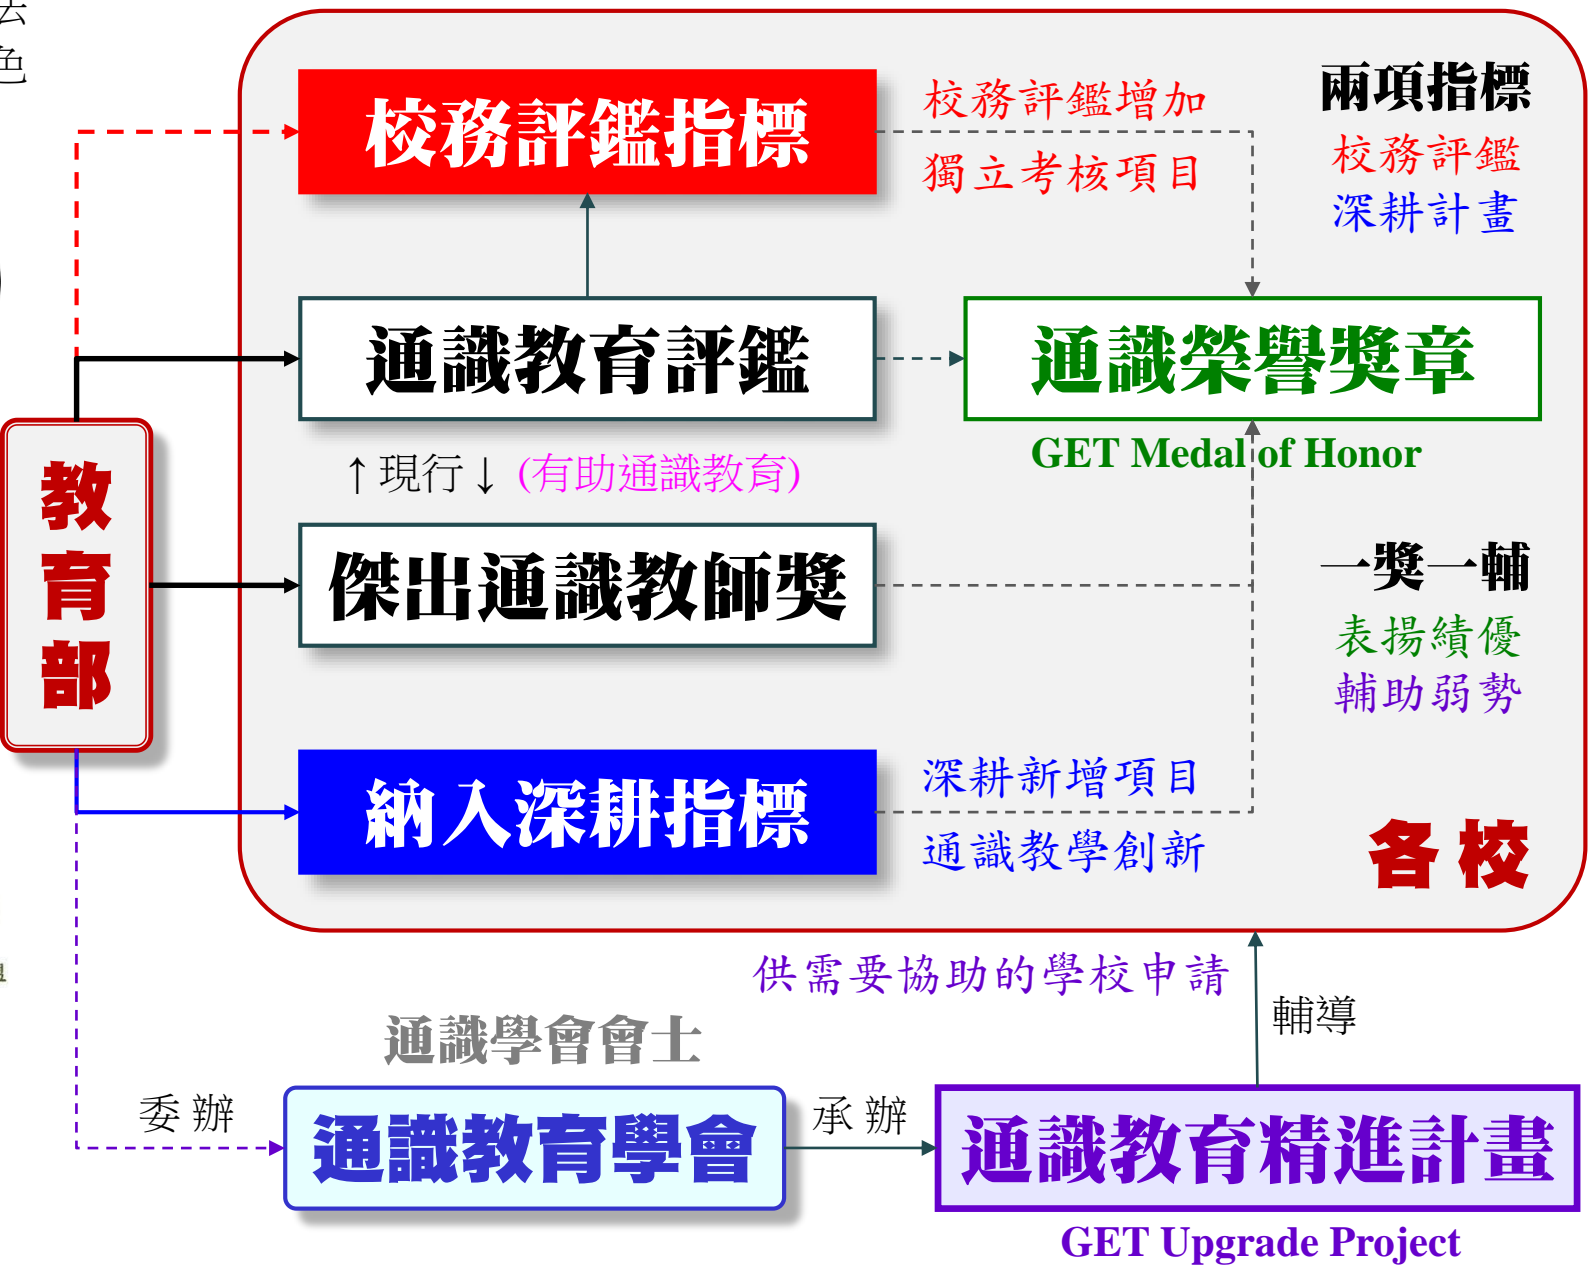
校務評鑑指標

校務評鑑增加
獨立考核項目

兩項指標
校務評鑑
深耕計畫

通識教育評鑑

通識榮譽獎章
GET Medal of Honor

↑現行↓ (有助通識教育)

教
育
部

傑出通識教師獎

一獎一輔
表揚績優
輔助弱勢

納入深耕指標

深耕新增項目
通識教學創新

各校

供需要協助的學校申請

輔導

通識學會會士

委 辦

通識教育學會

承 辦

通識教育精進計畫
GET Upgrade Project